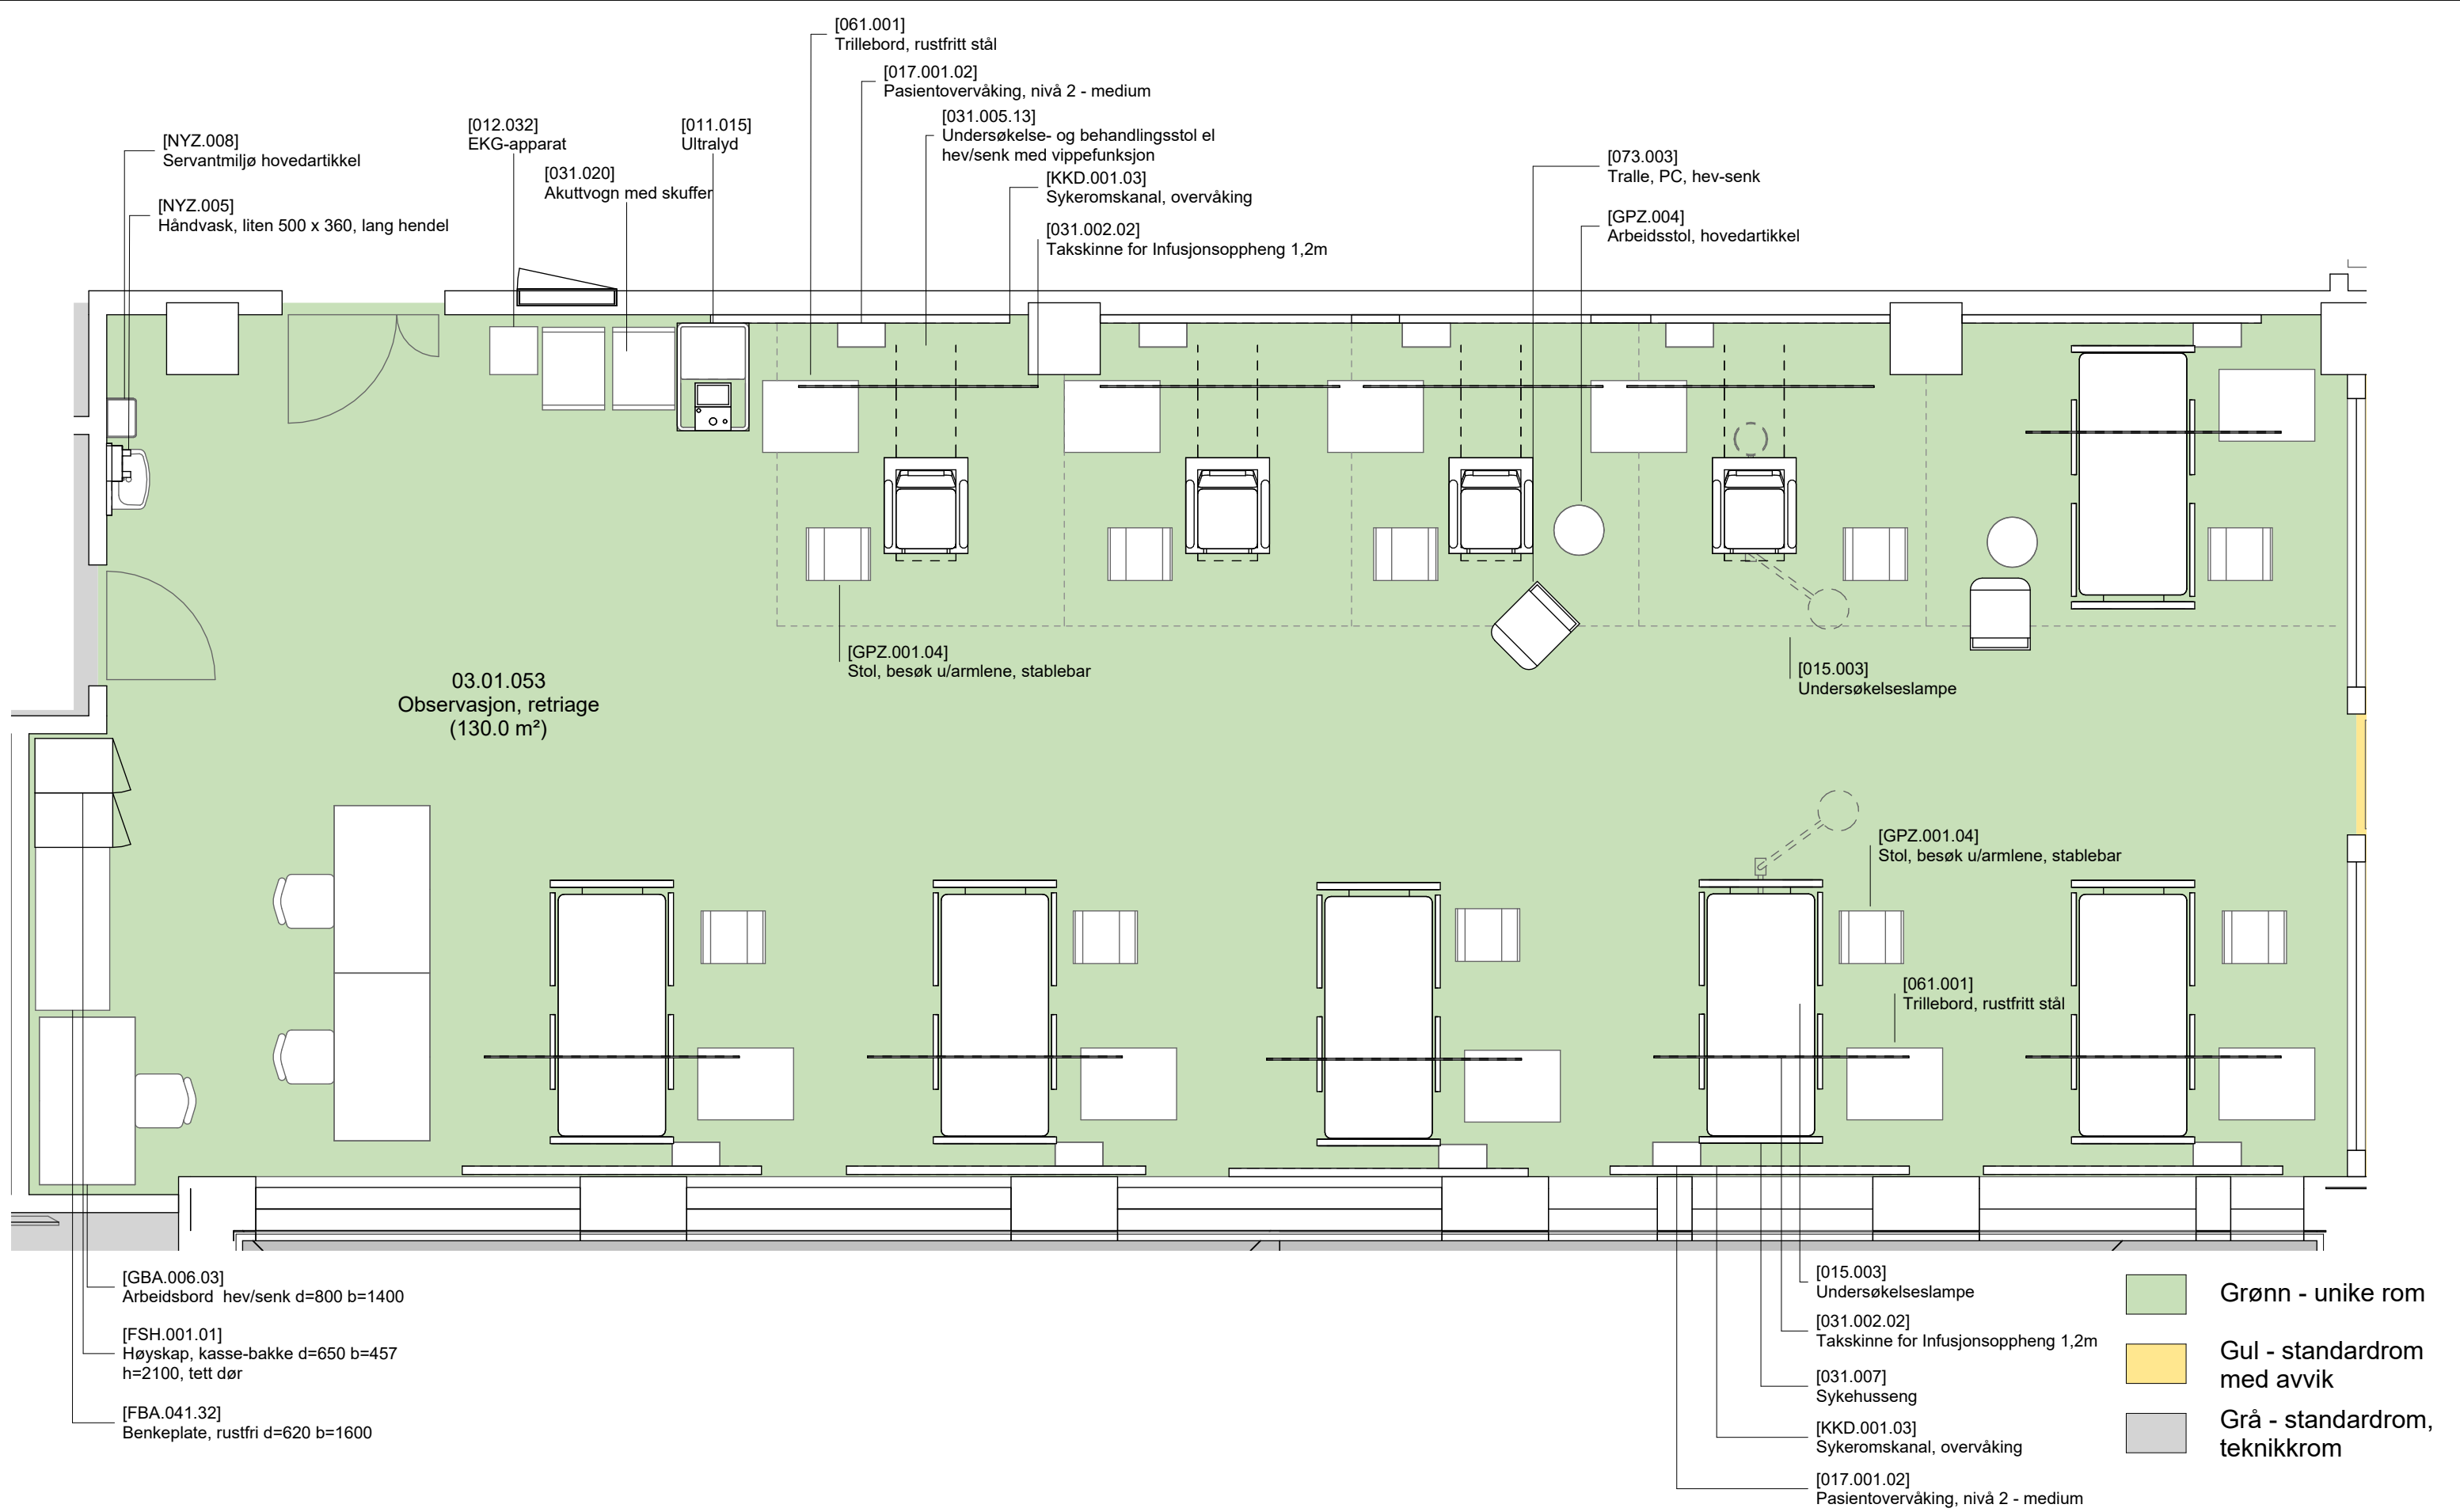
[061.001]
Trillebord, rustfritt stål

[017.001.02]
Pasientovervåking, nivå 2 - medium

[031.005.13]
Undersøkelse- og behandlingsstol el hev/senk med vippefunksjon

[NYZ.008]
Servantmiljø hovedartikkel

[012.032]
EKG-apparat

[011.015]
Ultralyd

[031.020]
Akuttvogn med skuffer

[KKD.001.03]
Sykeromskanal, overvåking

[073.003]
Tralle, PC, hev-senk

[NYZ.005]
Håndvask, liten 500 x 360, lang hendel

[031.002.02]
Takskinne for Infusjonsoppheng 1,2m

[GPZ.004]
Arbeidsstol, hovedartikkel

[GPZ.001.04]
Stol, besøk u/armlene, stablebar

[015.003]
Undersøkelseslampe

03.01.053
Observasjon, retriage
(130.0 m²)

[GPZ.001.04]
Stol, besøk u/armlene, stablebar

[061.001]
Trillebord, rustfritt stål

[GBA.006.03]
Arbeidsbord hev/senk d=800 b=1400

[FSH.001.01]
Høyskap, kasse-bakke d=650 b=457
h=2100, tett dør

[FBA.041.32]
Benkeplate, rustfri d=620 b=1600

[015.003]
Undersøkelseslampe

[031.002.02]
Takskinne for Infusjonsoppheng 1,2m

[031.007]
Sykehusseng

[KKD.001.03]
Sykeromskanal, overvåking

[017.001.02]
Pasientovervåking, nivå 2 - medium

Grønn - unike rom

Gul - standardrom med avvik

Grå - standardrom, teknikkrom